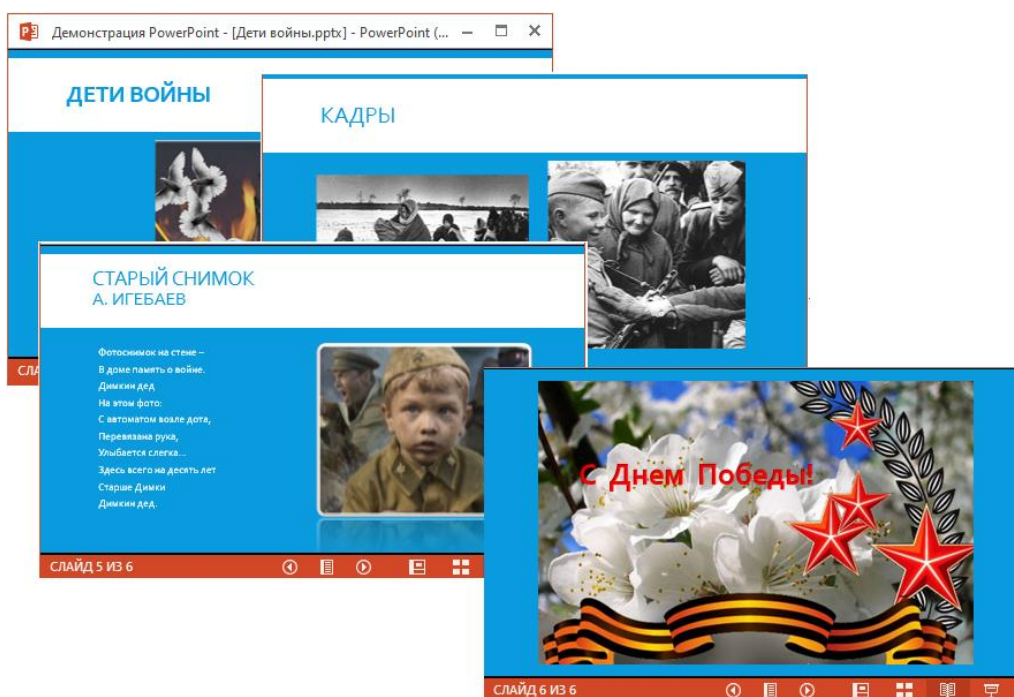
Демонстрация PowerPoint - [Дети войны.pptx] - PowerPoint (...

ДЕТИ ВОЙНЫ

КАДРЫ

СТАРЫЙ СНИМОК
А. ИГЕБАЕВ

Фотоснимок на стене –
В доме память о войне.
Димкин дед
На этом фото:
С автоматом возле дота,
Перевязана рука,
Улыбается слегка...
Здесь всего на десять лет
Старше Димки
Димкин дед.

СЛАЙД 5 ИЗ 6

СЛА

С Днем Победы!

СЛАЙД 6 ИЗ 6